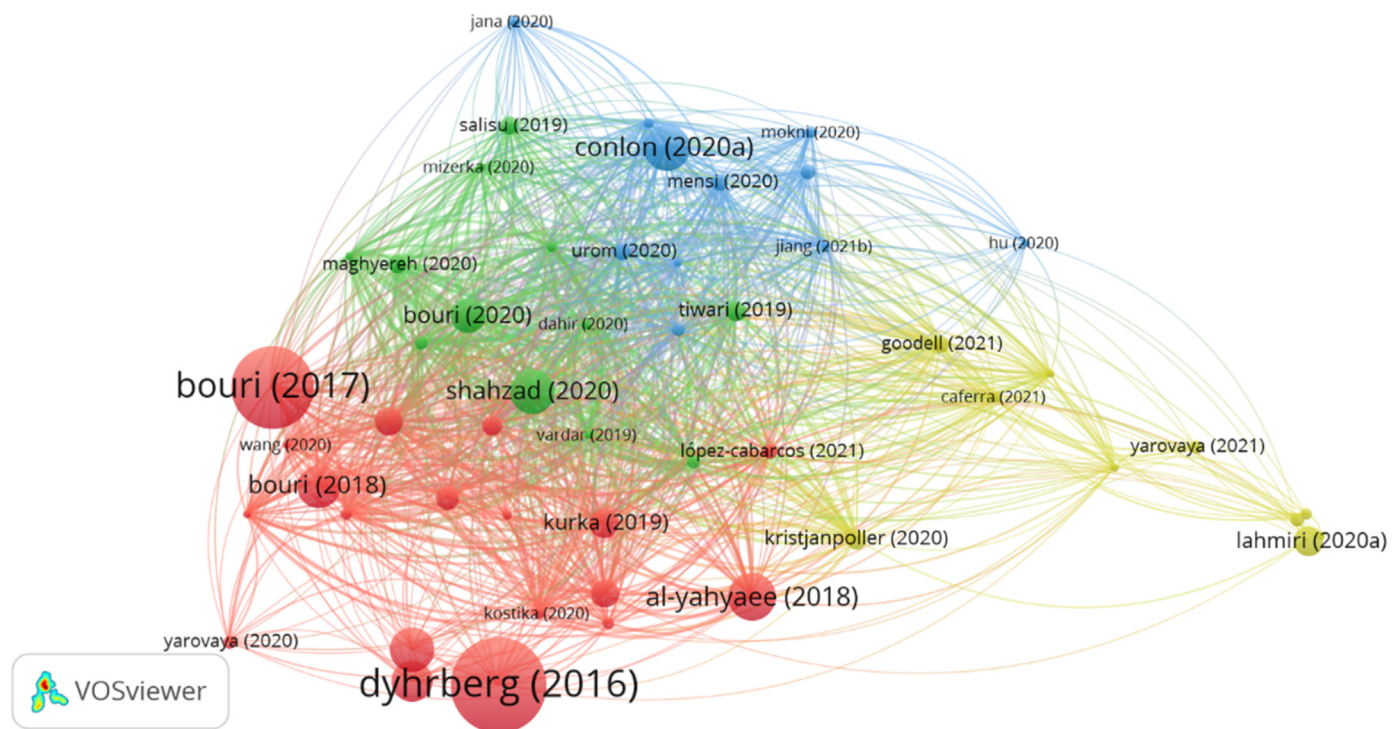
jana (2020)
salisu (2019)
conlon (2020a)
mokni (2020)
mizerka (2020)
mensi (2020)
hu (2020)
urom (2020)
jiang (2021b)
maghyereh (2020)
tiwari (2019)
bouri (2020)
dahir (2020)
goodell (2021)
bouri (2017)
shahzad (2020)
caferra (2021)
wang (2020)
vardar (2019)
lópez-cabarcos (2021)
yarovaya (2021)
bouri (2018)
kurka (2019)
kristjanpoller (2020)
lahmiri (2020a)
al-yahyaee (2018)
kostika (2020)
yarovaya (2020)
dyhrberg (2016)
VOSviewer